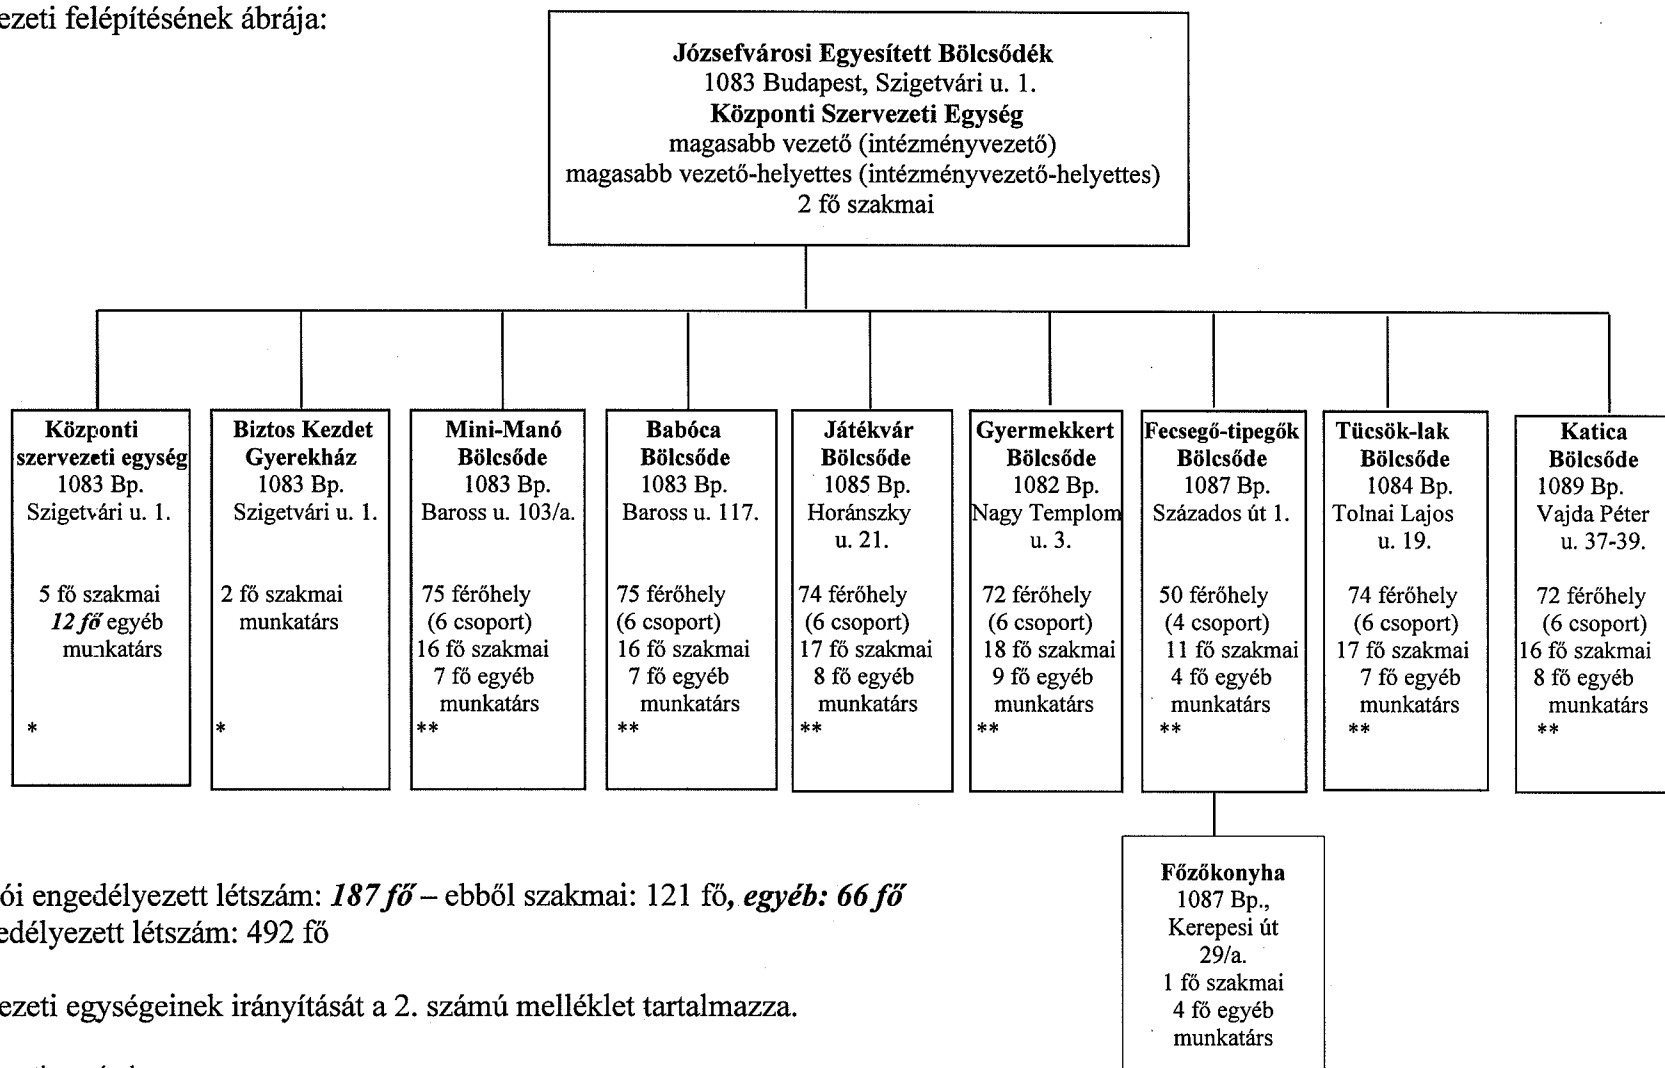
ezeti felépítésének ábrája:

**Józsefvárosi Egyesített Bölcsődék**
1083 Budapest, Szigetvári u. 1.
**Központi Szervezeti Egység**
magasabb vezető (intézményvezető)
magasabb vezető-helyettes (intézményvezető-helyettes)
2 fő szakmai

**Központi szervezeti egység**
1083 Bp.
Szigetvári u. 1.
5 fő szakmai
***12 fő*** egyéb munkatárs
*

**Biztos Kezdet Gyerekház**
1083 Bp.
Szigetvári u. 1.
2 fő szakmai munkatárs
*

**Mini-Manó Bölcsőde**
1083 Bp.
Baross u. 103/a.
75 férőhely
(6 csoport)
16 fő szakmai
7 fő egyéb munkatárs
**

**Babóca Bölcsőde**
1083 Bp.
Baross u. 117.
75 férőhely
(6 csoport)
16 fő szakmai
7 fő egyéb munkatárs
**

**Játékvár Bölcsőde**
1085 Bp.
Horánszky u. 21.
74 férőhely
(6 csoport)
17 fő szakmai
8 fő egyéb munkatárs
**

**Gyermekkert Bölcsőde**
1082 Bp.
Nagy Templom u. 3.
72 férőhely
(6 csoport)
18 fő szakmai
9 fő egyéb munkatárs
**

**Fecsegő-tipegők Bölcsőde**
1087 Bp.
Százados út 1.
50 férőhely
(4 csoport)
11 fő szakmai
4 fő egyéb munkatárs
**

**Tücsök-lak Bölcsőde**
1084 Bp.
Tolnai Lajos u. 19.
74 férőhely
(6 csoport)
17 fő szakmai
7 fő egyéb munkatárs
**

**Katica Bölcsőde**
1089 Bp.
Vajda Péter u. 37-39.
72 férőhely
(6 csoport)
16 fő szakmai
8 fő egyéb munkatárs
**

**Főzőkonyha**
1087 Bp.,
Kerepesi út 29/a.
1 fő szakmai
4 fő egyéb munkatárs

ói engedélyezett létszám: ***187 fő*** – ebből szakmai: 121 fő***, egyéb: 66 fő***
edélyezett létszám: 492 fő

ezeti egységeinek irányítását a 2. számú melléklet tartalmazza.